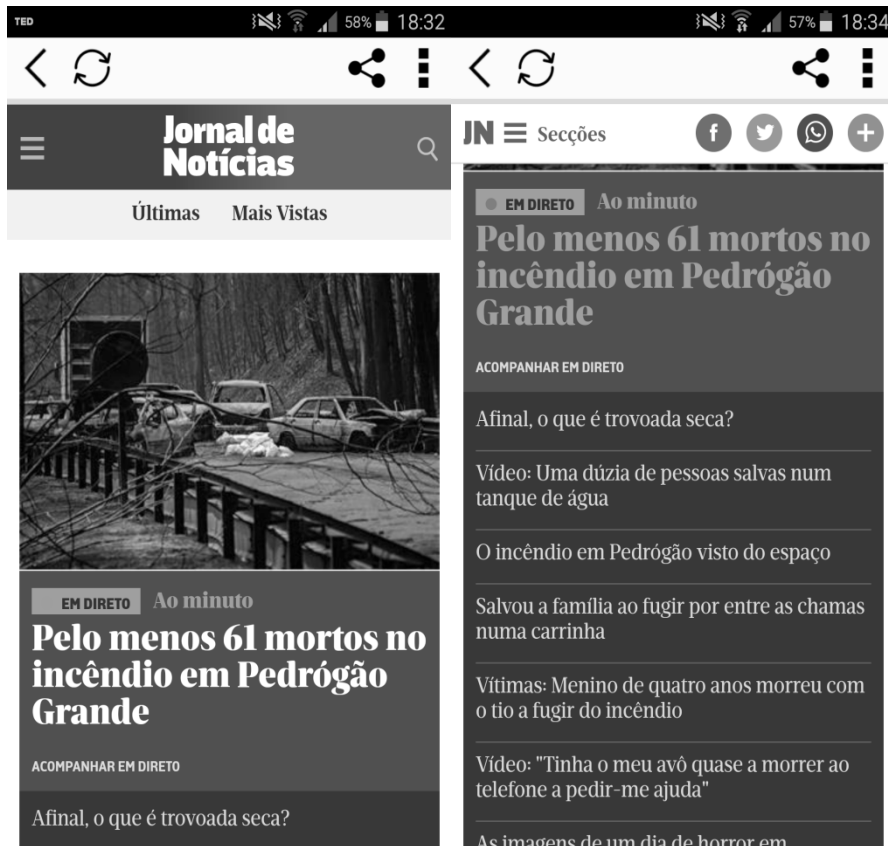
TED

58% 18:32

Jornal de Notícias

Últimas Mais Vistas

EM DIRETO Ao minuto

Pelo menos 61 mortos no incêndio em Pedrógão Grande

ACOMPANHAR EM DIRETO

Afinal, o que é trovoada seca?

57% 18:34

JN Secções

EM DIRETO Ao minuto

Pelo menos 61 mortos no incêndio em Pedrógão Grande

ACOMPANHAR EM DIRETO

Afinal, o que é trovoada seca?

Vídeo: Uma dúzia de pessoas salvas num tanque de água

O incêndio em Pedrógão visto do espaço

Salvou a família ao fugir por entre as chamas numa carrinha

Vítimas: Menino de quatro anos morreu com o tio a fugir do incêndio

Vídeo: "Tinha o meu avô quase a morrer ao telefone a pedir-me ajuda"

As imagens de um dia de horror em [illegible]